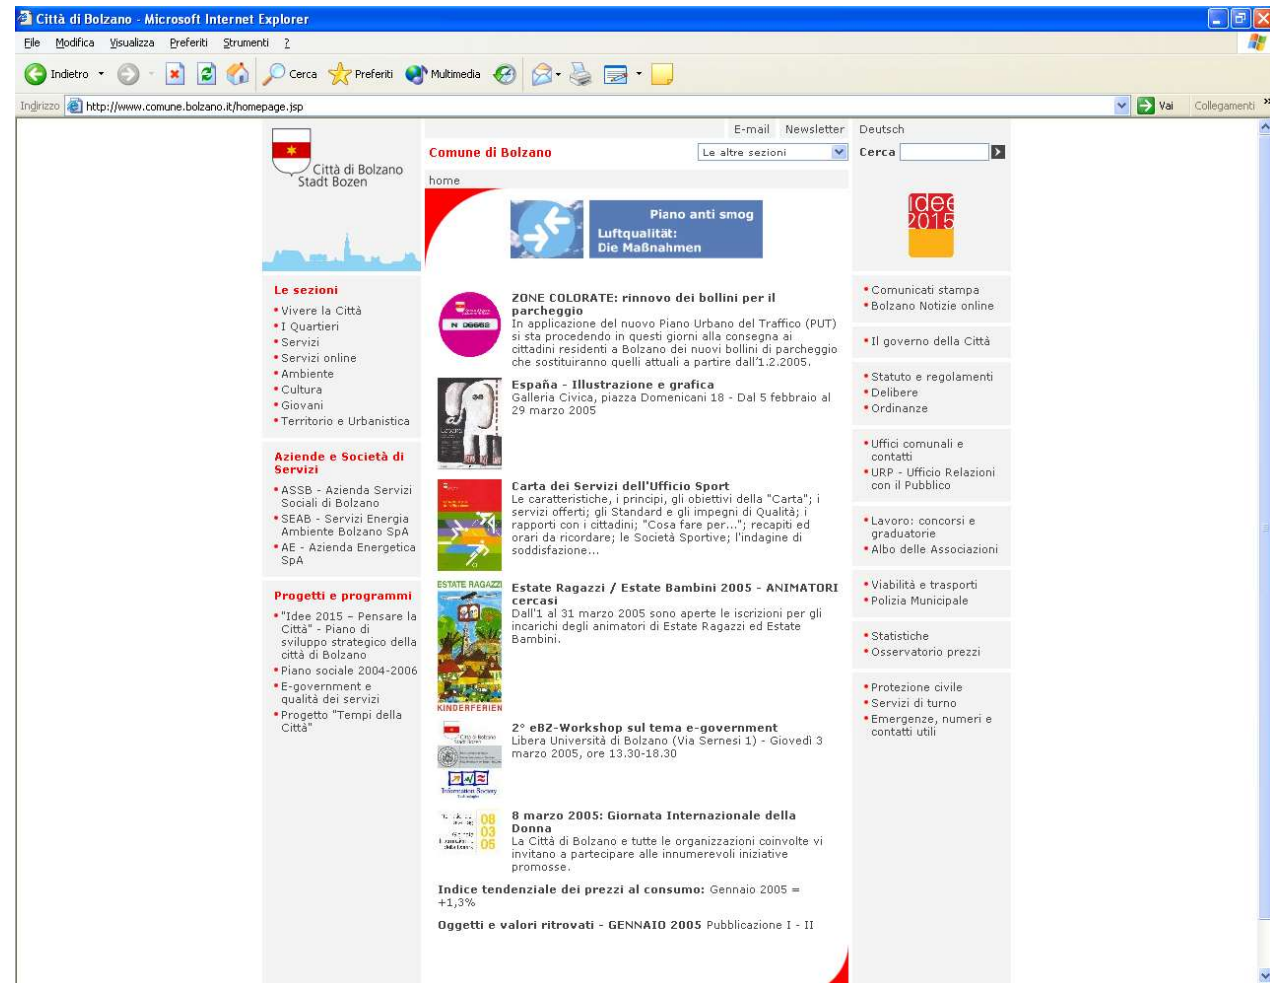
Città di Bolzano - Microsoft Internet Explorer

File Modifica Visualizza Preferiti Strumenti ?

Indietro Cerca Preferiti Multimedia

Indirizzo http://www.comune.bolzano.it/homepage.jsp Vai Collegamenti

Città di Bolzano
Stadt Bozen

E-mail Newsletter Deutsch

Comune di Bolzano Le altre sezioni Cerca

home

Piano anti smog
Luftqualität:
Die Maßnahmen

idee 2015

Le sezioni
• Vivere la Città
• I Quartieri
• Servizi
• Servizi online
• Ambiente
• Cultura
• Giovani
• Territorio e Urbanistica

Aziende e Società di Servizi
• ASSB - Azienda Servizi Sociali di Bolzano
• SEAB - Servizi Energia Ambiente Bolzano SpA
• AE - Azienda Energetica SpA

Progetti e programmi
• "Idee 2015 - Pensare la Città" - Piano di sviluppo strategico della città di Bolzano
• Piano sociale 2004-2006
• E-government e qualità dei servizi
• Progetto "Tempi della Città"

ZONE COLORATE: rinnovo dei bollini per il parcheggio
In applicazione del nuovo Piano Urbano del Traffico (PUT) si sta procedendo in questi giorni alla consegna ai cittadini residenti a Bolzano dei nuovi bollini di parcheggio che sostituiranno quelli attuali a partire dall'1.2.2005.

España - Illustrazione e grafica
Galleria Civica, piazza Domenicani 18 - Dal 5 febbraio al 29 marzo 2005

Carta dei Servizi dell'Ufficio Sport
Le caratteristiche, i principi, gli obiettivi della "Carta"; i servizi offerti; gli Standard e gli impegni di Qualità; i rapporti con i cittadini; "Cosa fare per..."; recapiti ed orari da ricordare; le Società Sportive; l'indagine di soddisfazione...

ESTATE RAGAZZI
KINDERFERIEN

Estate Ragazzi / Estate Bambini 2005 - ANIMATORI cercasi
Dall'1 al 31 marzo 2005 sono aperte le iscrizioni per gli incarichi degli animatori di Estate Ragazzi ed Estate Bambini.

2° eBZ-Workshop sul tema e-government
Libera Università di Bolzano (Via Sernesi 1) - Giovedì 3 marzo 2005, ore 13.30-18.30

08 03 05

8 marzo 2005: Giornata Internazionale della Donna
La Città di Bolzano e tutte le organizzazioni coinvolte vi invitano a partecipare alle innumerevoli iniziative promosse.

Indice tendenziale dei prezzi al consumo: Gennaio 2005 = +1,3%

Oggetti e valori ritrovati - GENNAIO 2005 Pubblicazione I - II

• Comunicati stampa
• Bolzano Notizie online

• Il governo della Città

• Statuto e regolamenti
• Delibere
• Ordinanze

• Uffici comunali e contatti
• URP - Ufficio Relazioni con il Pubblico

• Lavoro: concorsi e graduatorie
• Albo delle Associazioni

• Viabilità e trasporti
• Polizia Municipale

• Statistiche
• Osservatorio prezzi

• Protezione civile
• Servizi di turno
• Emergenze, numeri e contatti utili